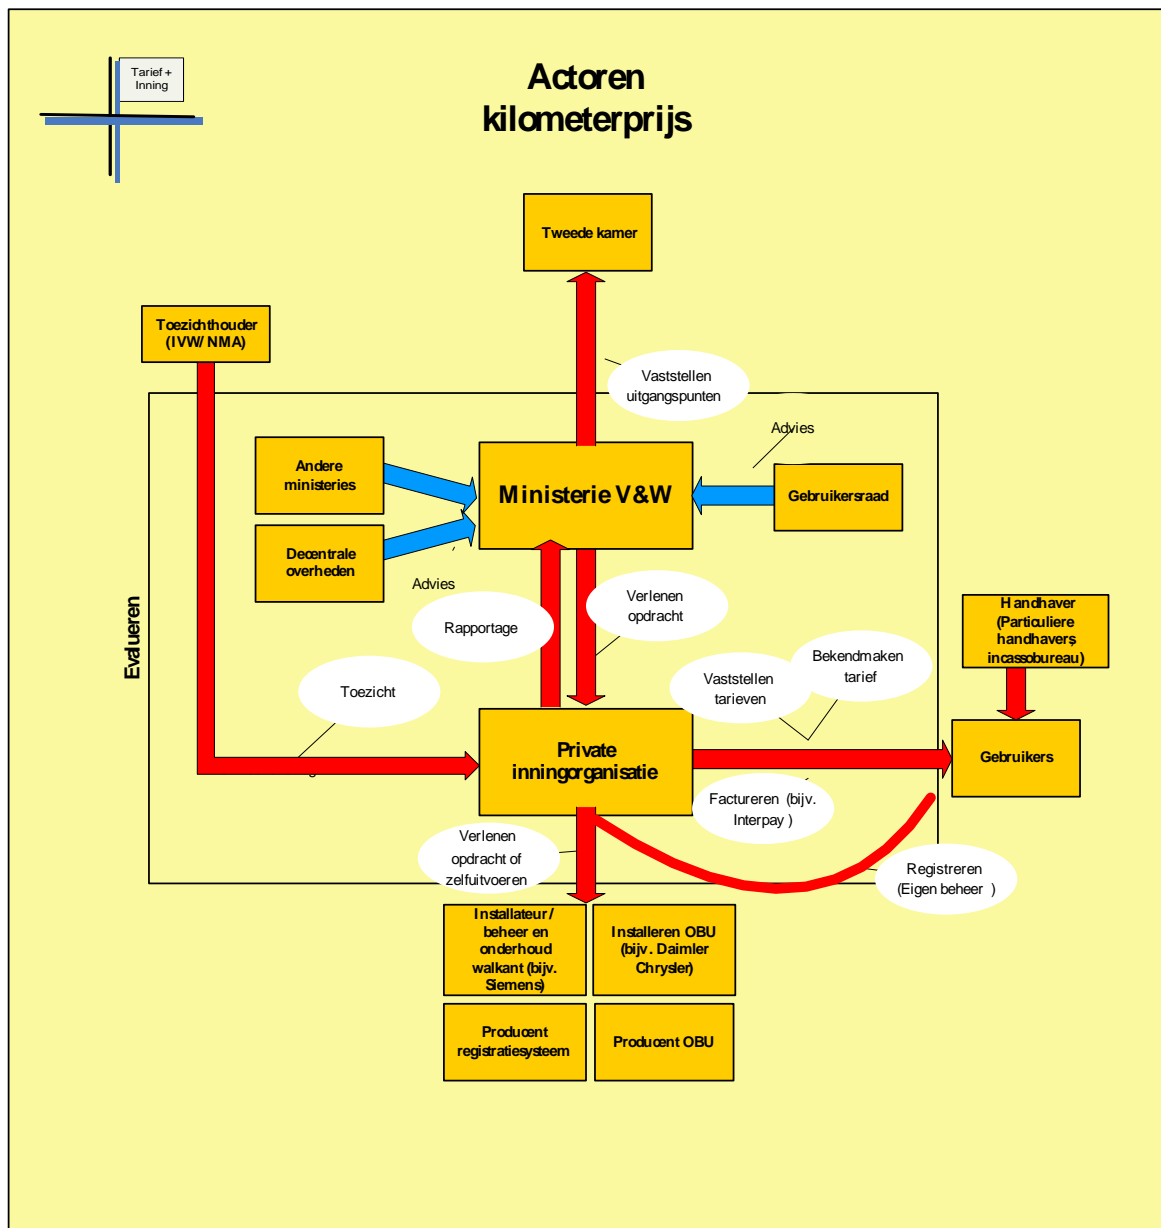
Tarief + Inning

Actoren kilometerprijs

Tweede kamer

Toezichthouder (IVW/ NMA)

Vaststellen uitgangspunten

Advies

Andere ministeries

Ministerie V&W

Gebruikersraad

Decentrale overheden

Advies

Verlenen opdracht

Rapportage

Handhaver (Particuliere handhavers, incassobureau)

Evalueren

Bekendmaken tarief

Vaststellen tarieven

Toezicht

Private inningorganisatie

Gebruikers

Factureren (bijv. Interpay )

Verlenen opdracht of zelfuitvoeren

Registreren (Eigen beheer )

Installateur / beheer en onderhoud walkant (bijv. Siemens)

Installeren OBU (bijv. Daimler Chrysler)

Producent registratiesysteem

Producent OBU